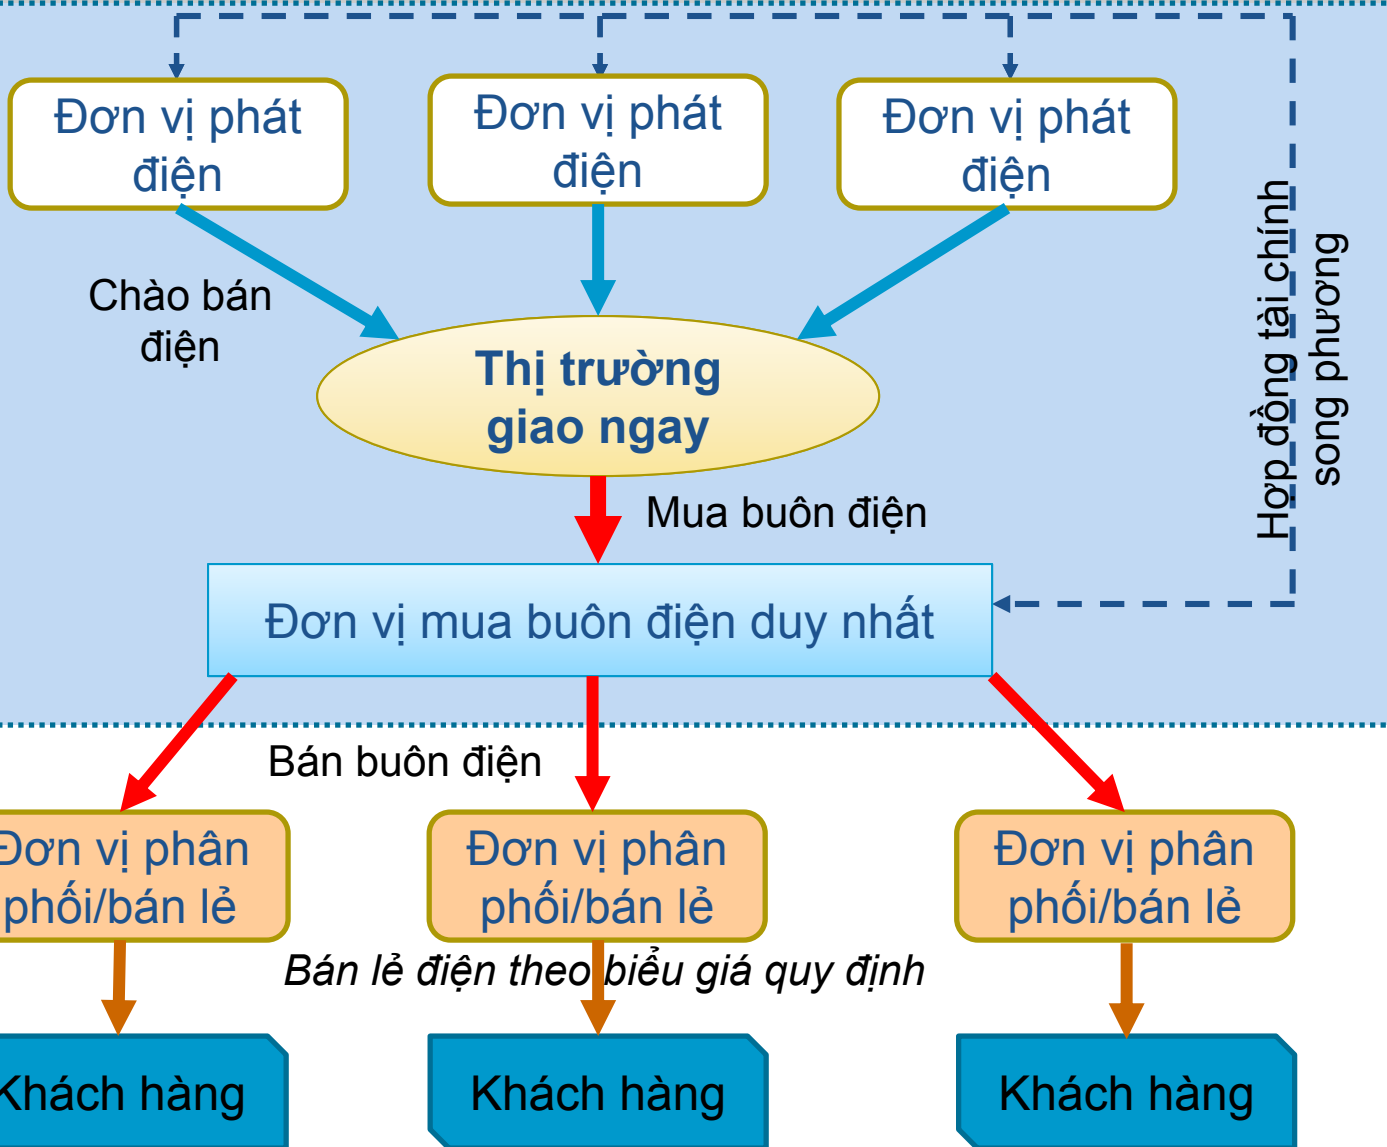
Đơn vị phát điện

Đơn vị phát điện

Đơn vị phát điện

Hợp đồng tài chính song phương

Chào bán điện

Thị trường giao ngay

Mua buôn điện

Đơn vị mua buôn điện duy nhất

Bán buôn điện

Đơn vị phân phối/bán lẻ

Đơn vị phân phối/bán lẻ

Đơn vị phân phối/bán lẻ

Bán lẻ điện theo biểu giá quy định

Khách hàng

Khách hàng

Khách hàng